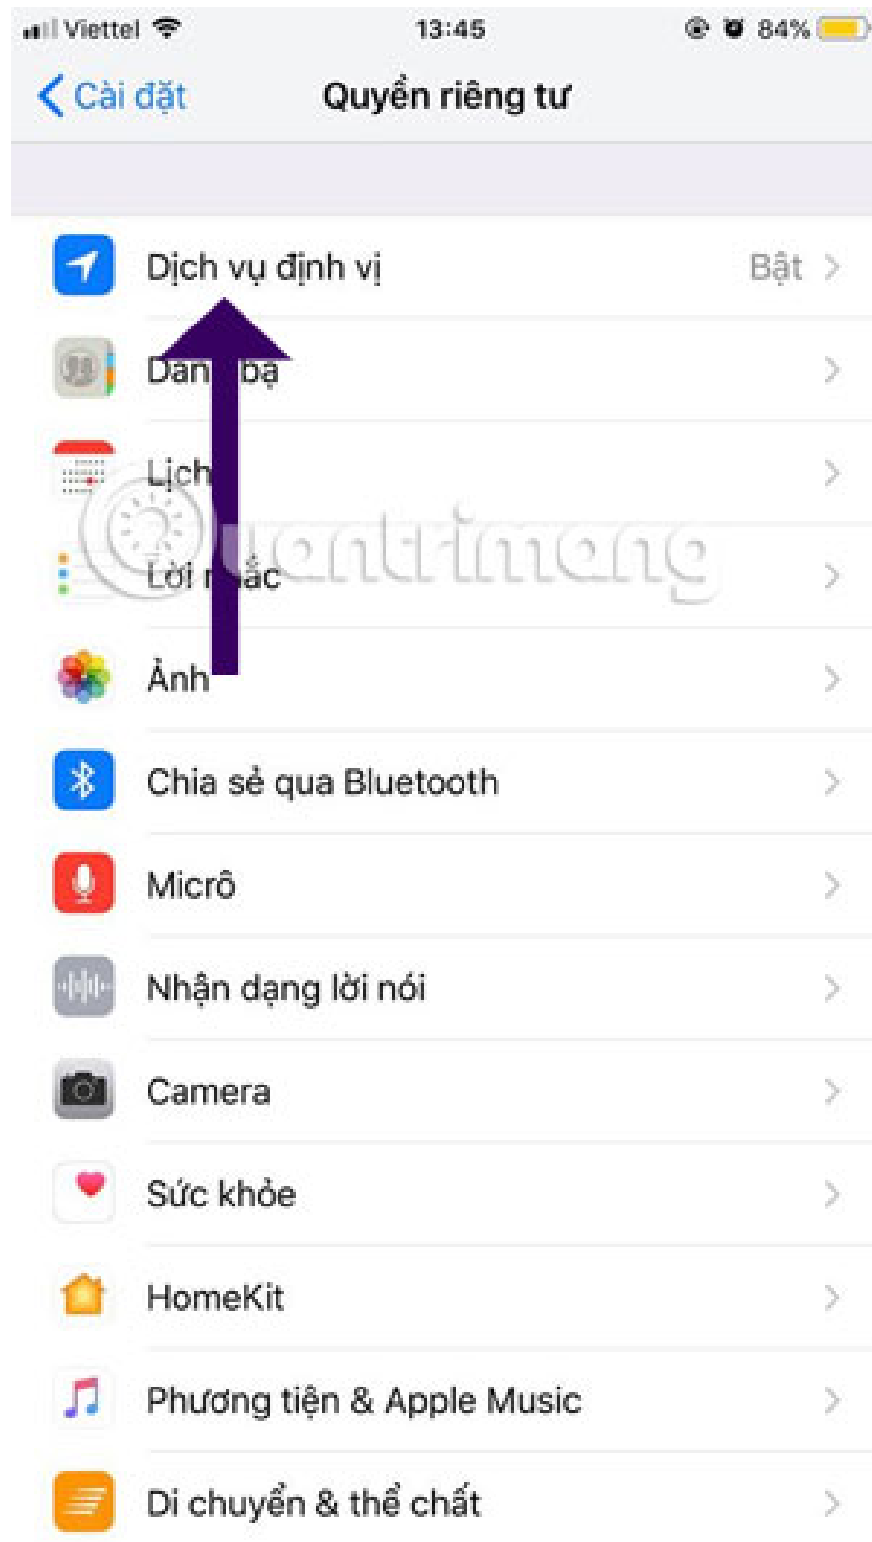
Viettel 13:45 84%

Cài đặt

Quyền riêng tư

Dịch vụ định vị Bật

Dan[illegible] bạ

Lịch

Lời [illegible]ắc

Ảnh

Chia sẻ qua Bluetooth

Micrô

Nhận dạng lời nói

Camera

Sức khỏe

HomeKit

Phương tiện & Apple Music

Di chuyển & thể chất

Quantrimang